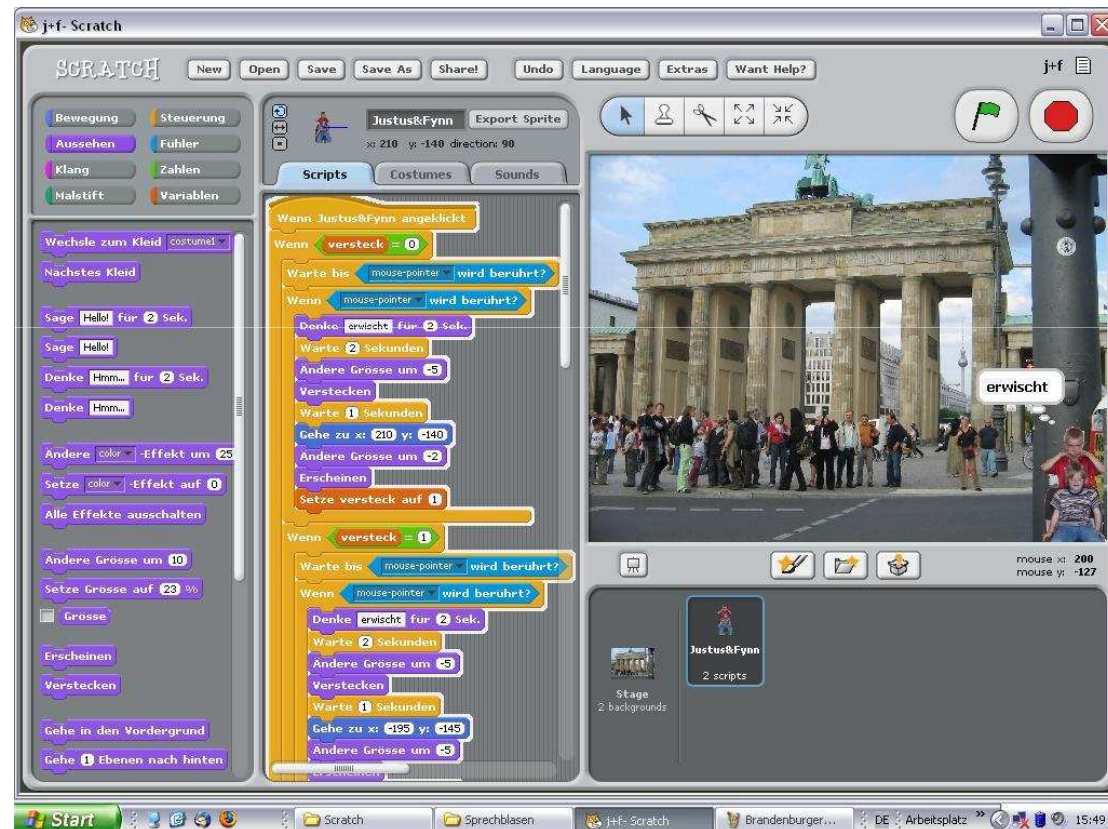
j+f- Scratch

SCRATCH New Open Save Save As Share! Undo Language Extras Want Help? j+f

Bewegung Steuerung
Aussehen Fühler
Klang Zahlen
Malstift Variablen

Wechsle zum Kleid costume1
Nächstes Kleid
Sage Hello! für 2 Sek.
Sage Hello!
Denke Hmm... für 2 Sek.
Denke Hmm...
Ändere color -Effekt um 25
Setze color -Effekt auf 0
Alle Effekte ausschalten
Ändere Grösse um 10
Setze Grösse auf 23 %
Grösse
Erscheinen
Verstecken
Gehe in den Vordergrund
Gehe 1 Ebenen nach hinten

Justus&Fynn Export Sprite
x: 210 y: -140 direction: 90

Scripts Costumes Sounds

Wenn Justus&Fynn angeklickt
Wenn versteck = 0
Warte bis mouse-pointer wird berührt?
Wenn mouse-pointer wird berührt?
Denke erwischt für 2 Sek.
Warte 2 Sekunden
Ändere Grösse um -5
Verstecken
Warte 1 Sekunden
Gehe zu x: 210 y: -140
Ändere Grösse um -2
Erscheinen
Setze versteck auf 1
Wenn versteck = 1
Warte bis mouse-pointer wird berührt?
Wenn mouse-pointer wird berührt?
Denke erwischt für 2 Sek.
Warte 2 Sekunden
Ändere Grösse um -5
Verstecken
Warte 1 Sekunden
Gehe zu x: -195 y: -145
Ändere Grösse um -5
Erscheinen

erwischt

mouse x: 200
mouse y: -127

Stage
2 backgrounds

Justus&Fynn
2 scripts

Start Scratch Sprechblasen j+f- Scratch Brandenburger... DE Arbeitsplatz 15:49